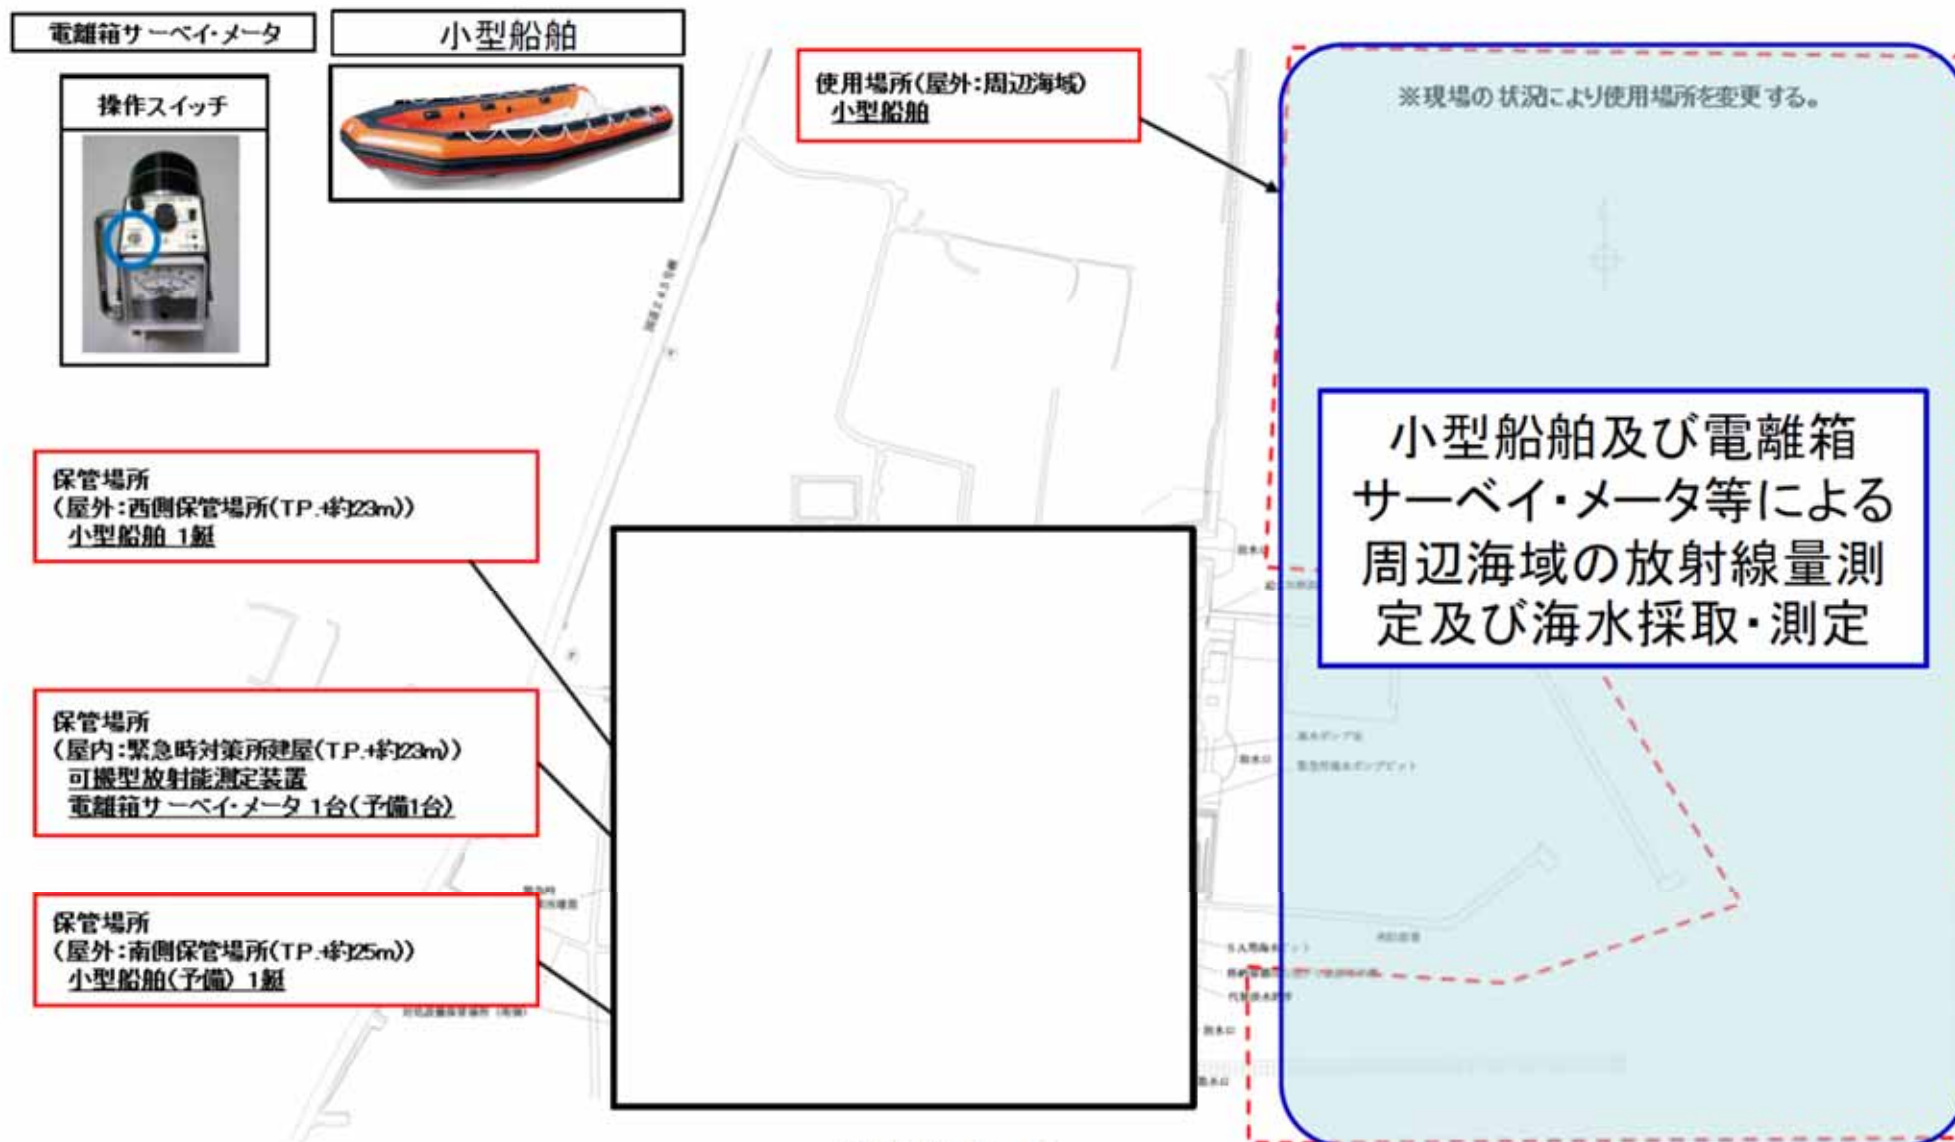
電離箱サーベイ・メータ

操作スイッチ

小型船舶

使用場所(屋外:周辺海域)
小型船舶

※現場の状況により使用場所を変更する。

小型船舶及び電離箱サーベイ・メータ等による周辺海域の放射線量測定及び海水採取・測定

保管場所
(屋外:西側保管場所(T.P.+約23m))
小型船舶 1艇

保管場所
(屋内:緊急時対策所建屋(T.P.+約23m))
可搬型放射能測定装置
電離箱サーベイ・メータ 1台(予備1台)

保管場所
(屋外:南側保管場所(T.P.+約25m))
小型船舶(予備) 1艇